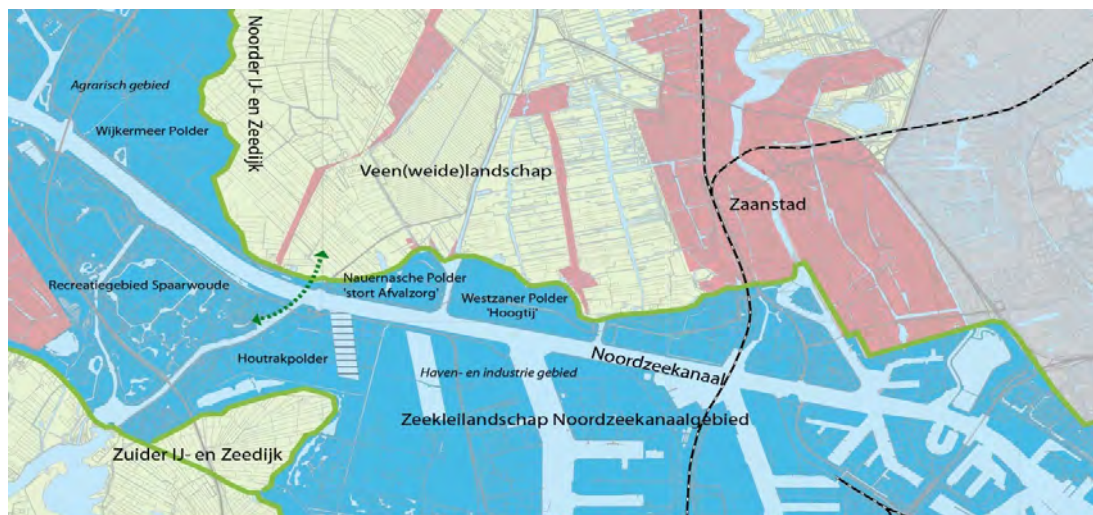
Noorder IJ- en Zeedijk

Agrarisch gebied

Wijkermeer Polder

Veen(weide)landschap

Zaanstad

Recreatiegebied Spaarwoude

Nauernasche Polder 'stort Afvalzorg'

Westzaner Polder 'Hoogtij'

Houtrakpolder

Noordzeekanaal

Haven- en industrie gebied

Zeekleilandschap Noordzeekanaalgebied

Zuider IJ- en Zeedijk